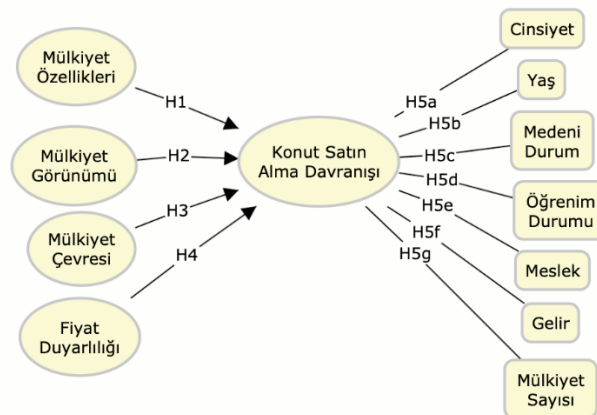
Mülkiyet Özellikleri

H1

Mülkiyet Görünümü

H2

Mülkiyet Çevresi

H3

Fiyat Duyarlılığı

H4

Konut Satın Alma Davranışı

H5a
H5b
H5c
H5d
H5e
H5f
H5g

Cinsiyet

Yaş

Medeni Durum

Öğrenim Durumu

Meslek

Gelir

Mülkiyet Sayısı